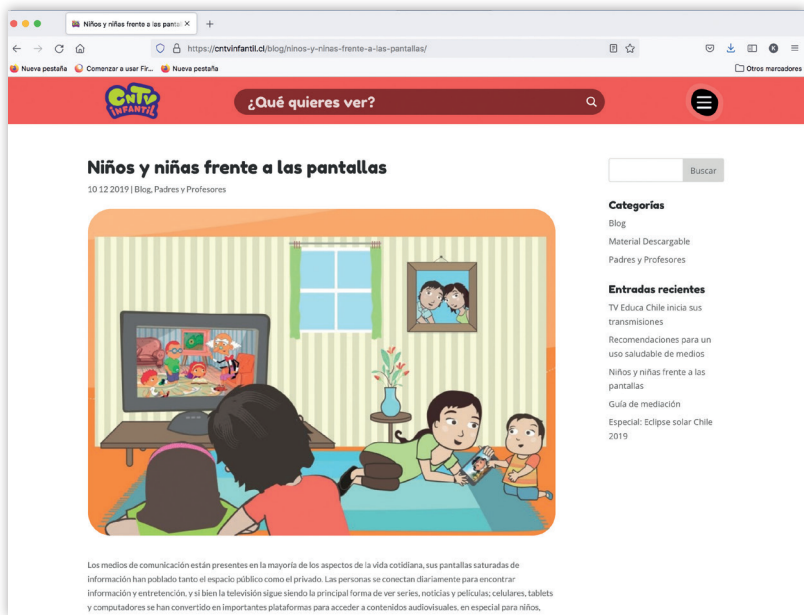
Niños y niñas frente a las pantal ×  +

https://cntvinfantil.cl/blog/ninos-y-ninas-frente-a-las-pantallas/

Nueva pestaña  Comenzar a usar Fir...  Nueva pestaña  Otros marcadores

CNTV INFANTIL

¿Qué quieres ver?

Niños y niñas frente a las pantallas

10 12 2019 | Blog, Padres y Profesores

Buscar

Categorías

Blog

Material Descargable

Padres y Profesores

Entradas recientes

TV Educa Chile inicia sus transmisiones

Recomendaciones para un uso saludable de medios

Niños y niñas frente a las pantallas

Guía de mediación

Especial: Eclipse solar Chile 2019

Los medios de comunicación están presentes en la mayoría de los aspectos de la vida cotidiana, sus pantallas saturadas de información han poblado tanto el espacio público como el privado. Las personas se conectan diariamente para encontrar información y entretención, y si bien la televisión sigue siendo la principal forma de ver series, noticias y películas; celulares, tablets y computadores se han convertido en importantes plataformas para acceder a contenidos audiovisuales, en especial para niños,